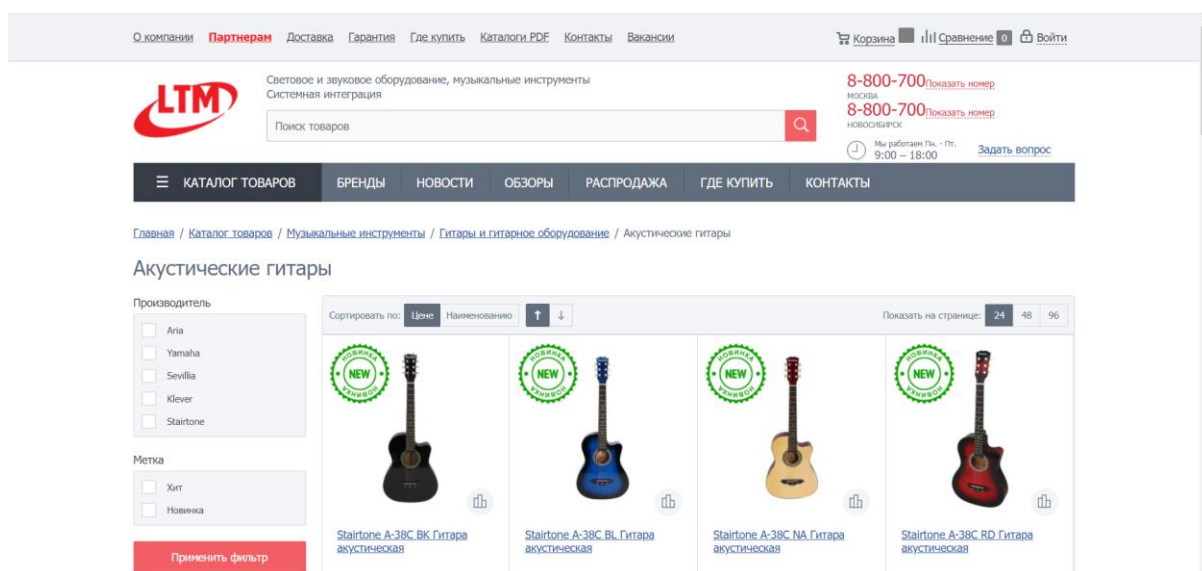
О компании Партнерам Доставка Гарантия Где купить Каталоги PDF Контакты Вакансии

Корзина Сравнение 0 Войти

LTM

Световое и звуковое оборудование, музыкальные инструменты
Системная интеграция

Поиск товаров

8-800-700Показать номер
МОСКВА
8-800-700Показать номер
НОВОСИБИРСК

Мы работаем Пн. - Пт.
9:00 – 18:00

Задать вопрос

КАТАЛОГ ТОВАРОВ БРЕНДЫ НОВОСТИ ОБЗОРЫ РАСПРОДАЖА ГДЕ КУПИТЬ КОНТАКТЫ

Главная / Каталог товаров / Музыкальные инструменты / Гитары и гитарное оборудование / Акустические гитары

Акустические гитары

Производитель

Aria
Yamaha
Sevillia
Klever
Stairtone

Метка

Хит
Новинка

Применить фильтр

Сортировать по: Цене Наименованию

Показать на странице: 24 48 96

НОВИНКА NEW НОВИНКА

Stairtone A-38C BK Гитара акустическая

НОВИНКА NEW НОВИНКА

Stairtone A-38C BL Гитара акустическая

НОВИНКА NEW НОВИНКА

Stairtone A-38C NA Гитара акустическая

НОВИНКА NEW НОВИНКА

Stairtone A-38C RD Гитара акустическая